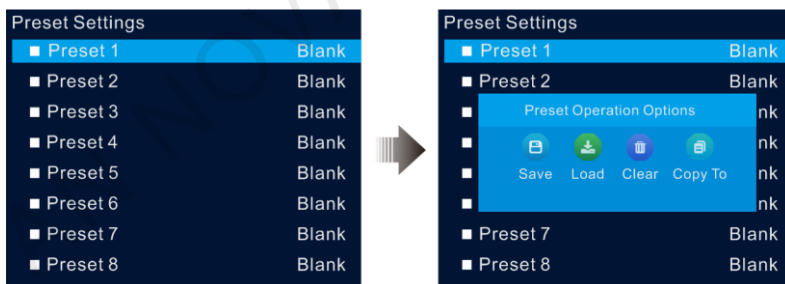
Preset Settings
■ Preset 1 Blank
■ Preset 2 Blank
■ Preset 3 Blank
■ Preset 4 Blank
■ Preset 5 Blank
■ Preset 6 Blank
■ Preset 7 Blank
■ Preset 8 Blank

Preset Settings
■ Preset 1 Blank
■ Preset 2 Blank
■ nk
■ nk
■ nk
■ nk
■ Preset 7 Blank
■ Preset 8 Blank

Preset Operation Options

Save Load Clear Copy To